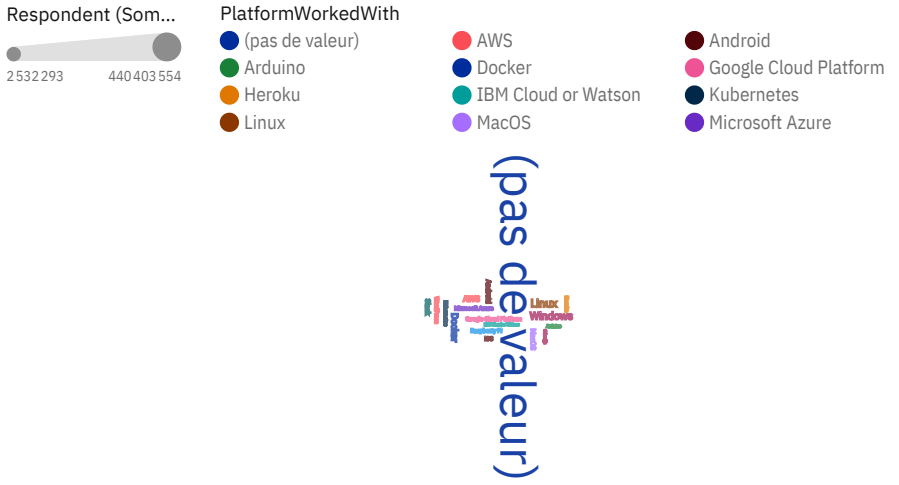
Respondent (Som...

2 532 293

440 403 554

PlatformWorkedWith

(pas de valeur)

AWS

Android

Arduino

Docker

Google Cloud Platform

Heroku

IBM Cloud or Watson

Kubernetes

Linux

MacOS

Microsoft Azure

(pas de valeur)

AWS

Android

Linux

Windows

Docker

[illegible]